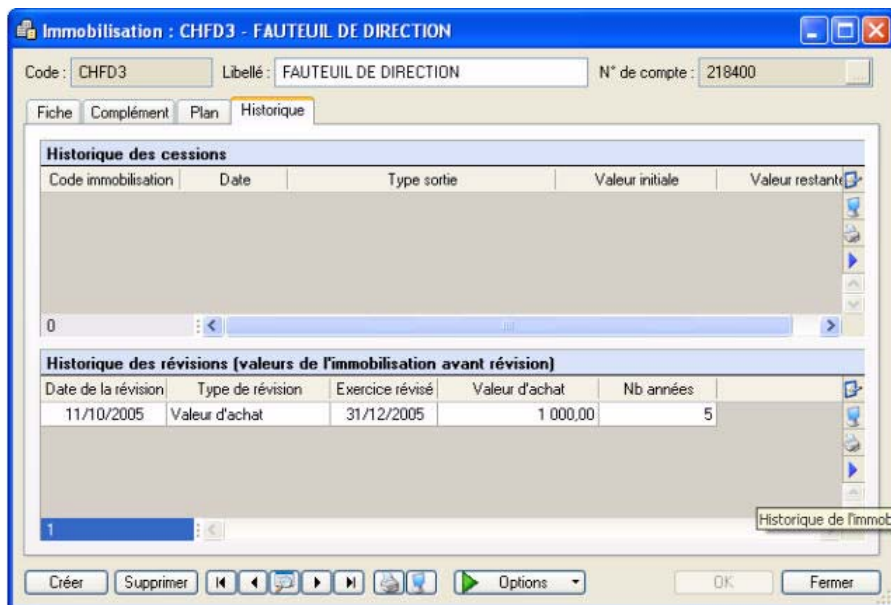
Immobilisation : CHFD3 - FAUTEUIL DE DIRECTION

Code : CHFD3

Libellé : FAUTEUIL DE DIRECTION

N° de compte : 218400

Fiche | Complément | Plan | Historique

Historique des cessions

| Code immobilisation | Date | Type sortie | Valeur initiale | Valeur restant |
|---|---|---|---|---|

0

Historique des révisions (valeurs de l'immobilisation avant révision)

| Date de la révision | Type de révision | Exercice révisé | Valeur d'achat | Nb années |
|---|---|---|---|---|
| 11/10/2005 | Valeur d'achat | 31/12/2005 | 1 000,00 | 5 |

1

Historique de l'immob

Créer | Supprimer | Options | OK | Fermer